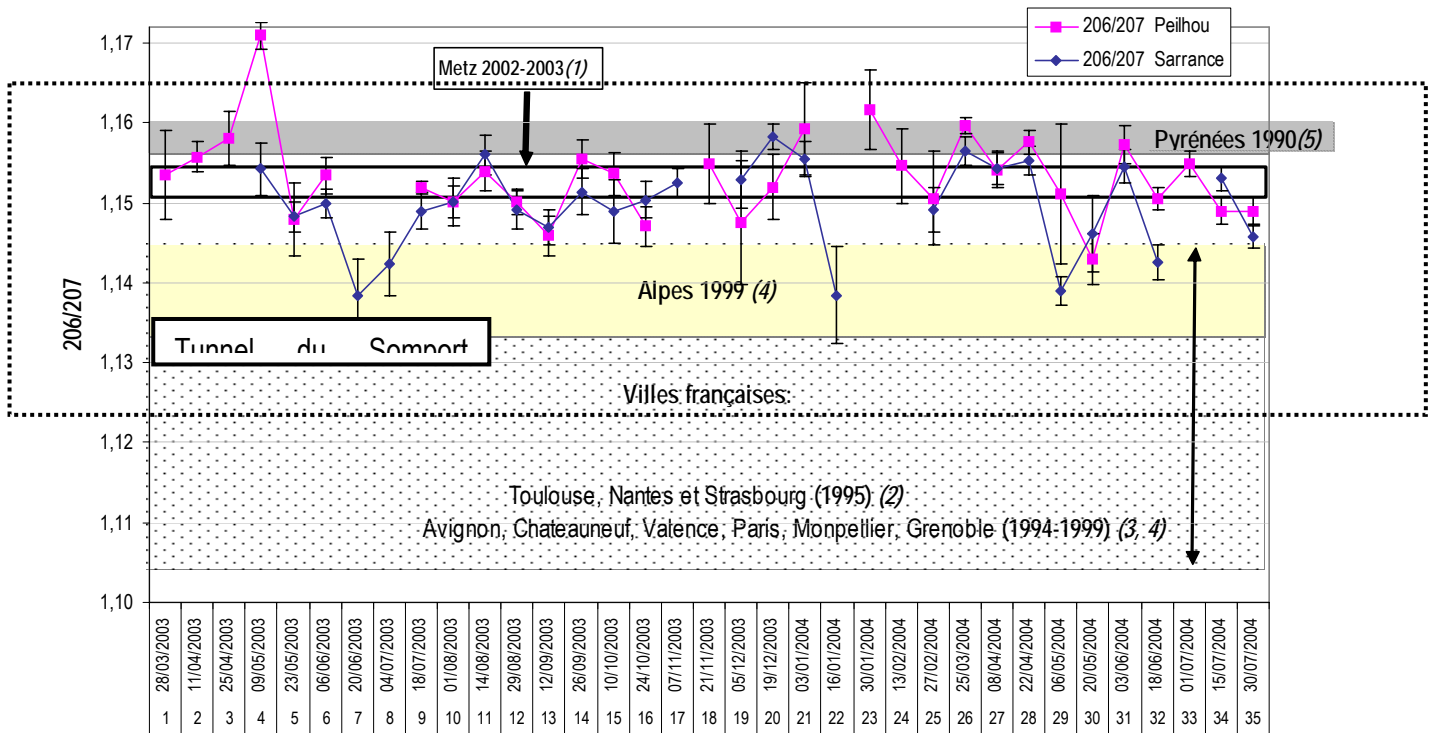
206/207 Peilhou
206/207 Sarrance

Metz 2002-2003 (1)

Pyrénées 1990 (5)

Alpes 1999 (4)

Tunnel du Somport

Villes françaises:

Toulouse, Nantes et Strasbourg (1995) (2)
Avignon, Chateauneuf, Valence, Paris, Monpellier, Grenoble (1994-1999) (3, 4)

206/207

1,17
1,16
1,15
1,14
1,13
1,12
1,11
1,10

| 28/03/2003 | 11/04/2003 | 25/04/2003 | 09/05/2003 | 23/05/2003 | 06/06/2003 | 20/06/2003 | 04/07/2003 | 18/07/2003 | 01/08/2003 | 14/08/2003 | 29/08/2003 | 12/09/2003 | 26/09/2003 | 10/10/2003 | 24/10/2003 | 07/11/2003 | 21/11/2003 | 05/12/2003 | 19/12/2003 | 03/01/2004 | 16/01/2004 | 30/01/2004 | 13/02/2004 | 27/02/2004 | 25/03/2004 | 08/04/2004 | 22/04/2004 | 06/05/2004 | 20/05/2004 | 03/06/2004 | 18/06/2004 | 01/07/2004 | 15/07/2004 | 30/07/2004 |
|---|---|---|---|---|---|---|---|---|---|---|---|---|---|---|---|---|---|---|---|---|---|---|---|---|---|---|---|---|---|---|---|---|---|---|
| 1 | 2 | 3 | 4 | 5 | 6 | 7 | 8 | 9 | 10 | 11 | 12 | 13 | 14 | 15 | 16 | 17 | 18 | 19 | 20 | 21 | 22 | 23 | 24 | 25 | 26 | 27 | 28 | 29 | 30 | 31 | 32 | 33 | 34 | 35 |